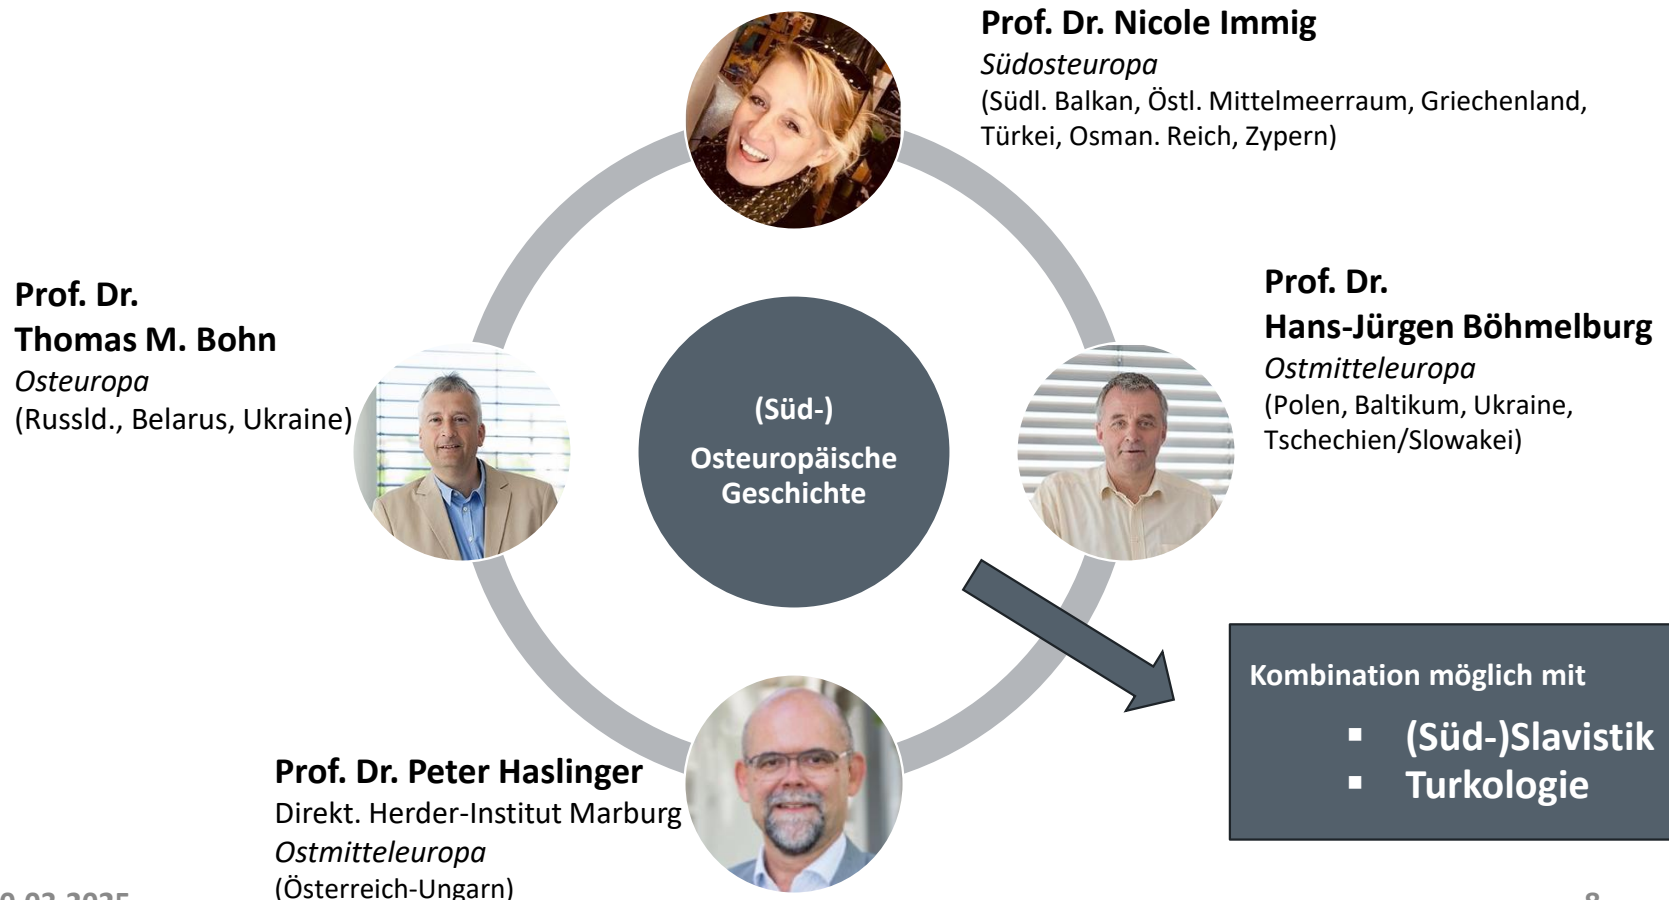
Prof. Dr. Nicole Immig
*Südosteuropa*
(Südl. Balkan, Östl. Mittelmeerraum, Griechenland, Türkei, Osman. Reich, Zypern)

Prof. Dr.
Thomas M. Bohn
*Osteuropa*
(Russld., Belarus, Ukraine)

(Süd-)
Osteuropäische Geschichte

Prof. Dr.
Hans-Jürgen Böhmelburg
*Ostmitteleuropa*
(Polen, Baltikum, Ukraine, Tschechien/Slowakei)

Kombination möglich mit
▪ (Süd-)Slavistik
▪ Turkologie

Prof. Dr. Peter Haslinger
Direkt. Herder-Institut Marburg
*Ostmitteleuropa*
(Österreich-Ungarn)

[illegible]0.03.2025

8